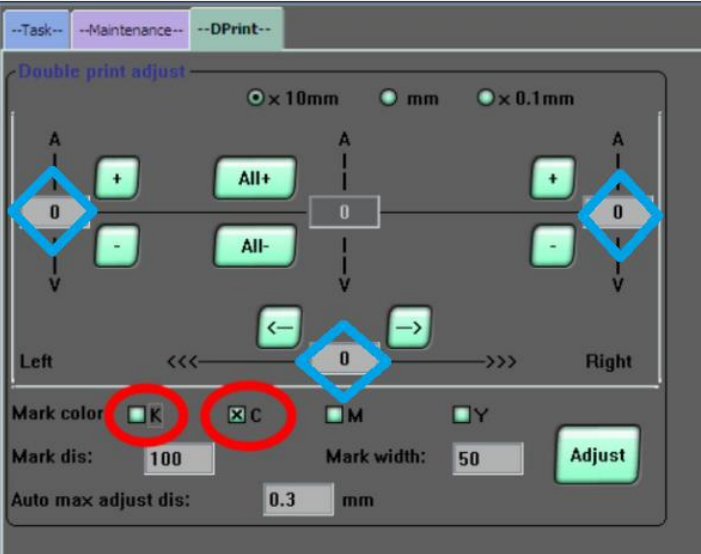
--Task-- --Maintenance-- --DPrint--

Double print adjust

× 10mm mm × 0.1mm

A
V
+
-
0

All+
All-

A
V
0

A
V
+
-
0

<—
—>
Left <<< 0 >>> Right

Mark color K C M Y
Mark dis: 100 Mark width: 50 Adjust
Auto max adjust dis: 0.3 mm